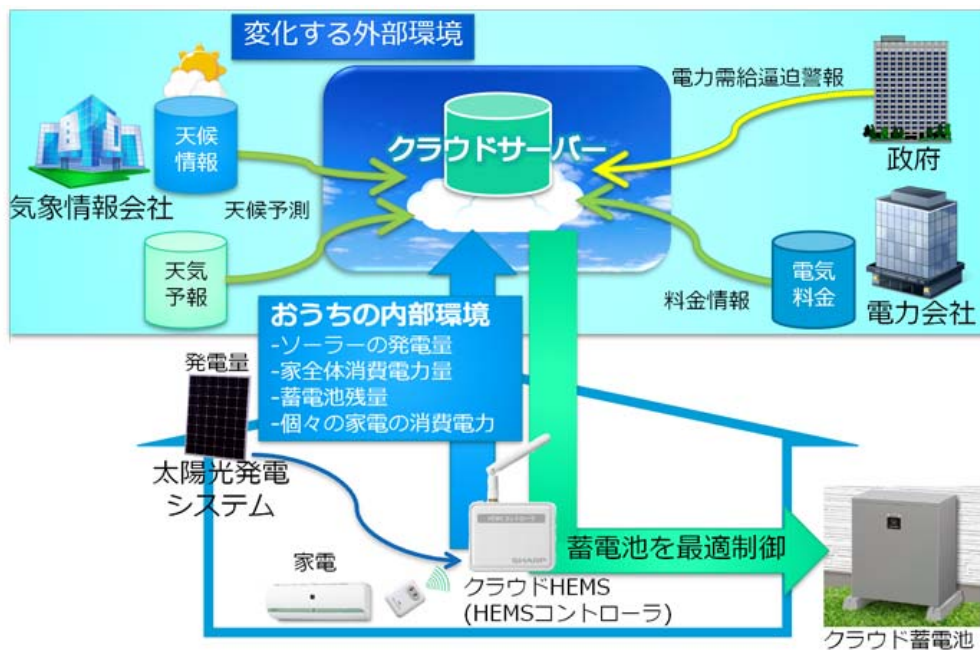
変化する外部環境

クラウドサーバー

天候情報

気象情報会社

天候予測

天気予報

電力需給逼迫警報

政府

電気料金

料金情報

電力会社

おうちの内部環境
-ソーラーの発電量
-家全体消費電力量
-蓄電池残量
-個々の家電の消費電力

発電量

太陽光発電システム

家電

蓄電池を最適制御

クラウドHEMS
(HEMSコントローラ)

SHARP

クラウド蓄電池